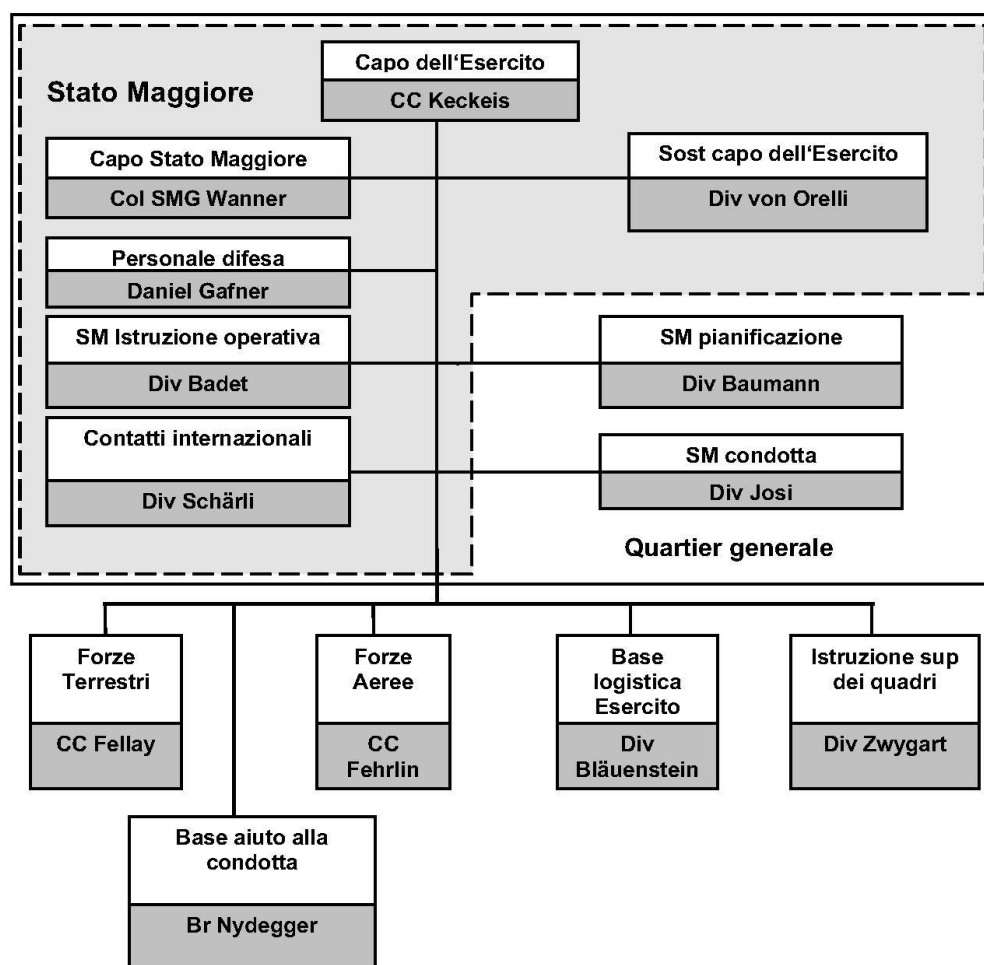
Stato Maggiore

Capo dell'Esercito
CC Keckeis

Capo Stato Maggiore
Col SMG Wanner

Sost capo dell'Esercito
Div von Orelli

Personale difesa
Daniel Gafner

SM Istruzione operativa
Div Badet

SM pianificazione
Div Baumann

Contatti internazionali
Div Schärli

SM condotta
Div Josi

Quartier generale

Forze Terrestri
CC Fellay

Forze Aeree
CC Fehrlin

Base logistica Esercito
Div Bläuenstein

Istruzione sup dei quadri
Div Zwygart

Base aiuto alla condotta
Br Nydegger